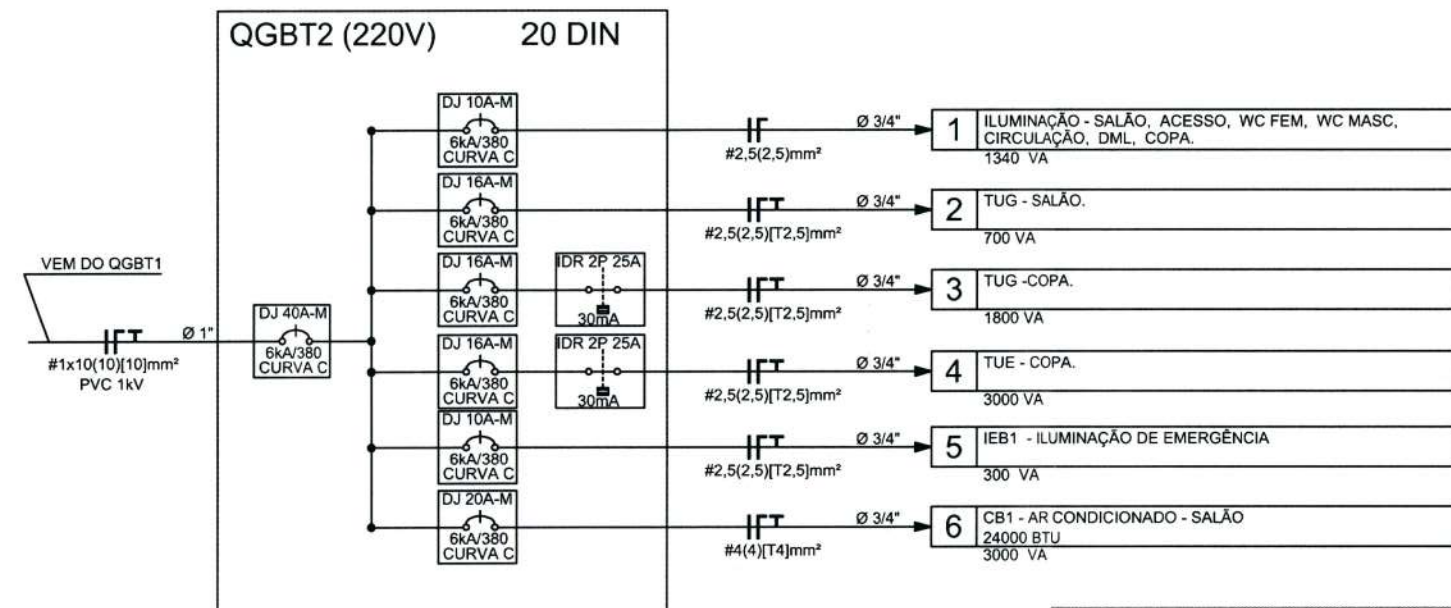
QGBT2 (220V)    20 DIN

VEM DO QGBT1

#1x10(10)[10]mm²
PVC 1kV

Ø 1"

DJ 40A-M
6kA/380
CURVA C

DJ 10A-M
6kA/380
CURVA C

#2,5(2,5)mm²

Ø 3/4"

1 ILUMINAÇÃO - SALÃO, ACESSO, WC FEM, WC MASC, CIRCULAÇÃO, DML, COPA.
1340 VA

DJ 16A-M
6kA/380
CURVA C

#2,5(2,5)[T2,5]mm²

Ø 3/4"

2 TUG - SALÃO.
700 VA

DJ 16A-M
6kA/380
CURVA C

IDR 2P 25A
30mA

#2,5(2,5)[T2,5]mm²

Ø 3/4"

3 TUG -COPA.
1800 VA

DJ 16A-M
6kA/380
CURVA C

IDR 2P 25A
30mA

#2,5(2,5)[T2,5]mm²

Ø 3/4"

4 TUE - COPA.
3000 VA

DJ 10A-M
6kA/380
CURVA C

#2,5(2,5)[T2,5]mm²

Ø 3/4"

5 IEB1 - ILUMINAÇÃO DE EMERGÊNCIA
300 VA

DJ 20A-M
6kA/380
CURVA C

#4(4)[T4]mm²

Ø 3/4"

6 CB1 - AR CONDICIONADO - SALÃO
24000 BTU
3000 VA